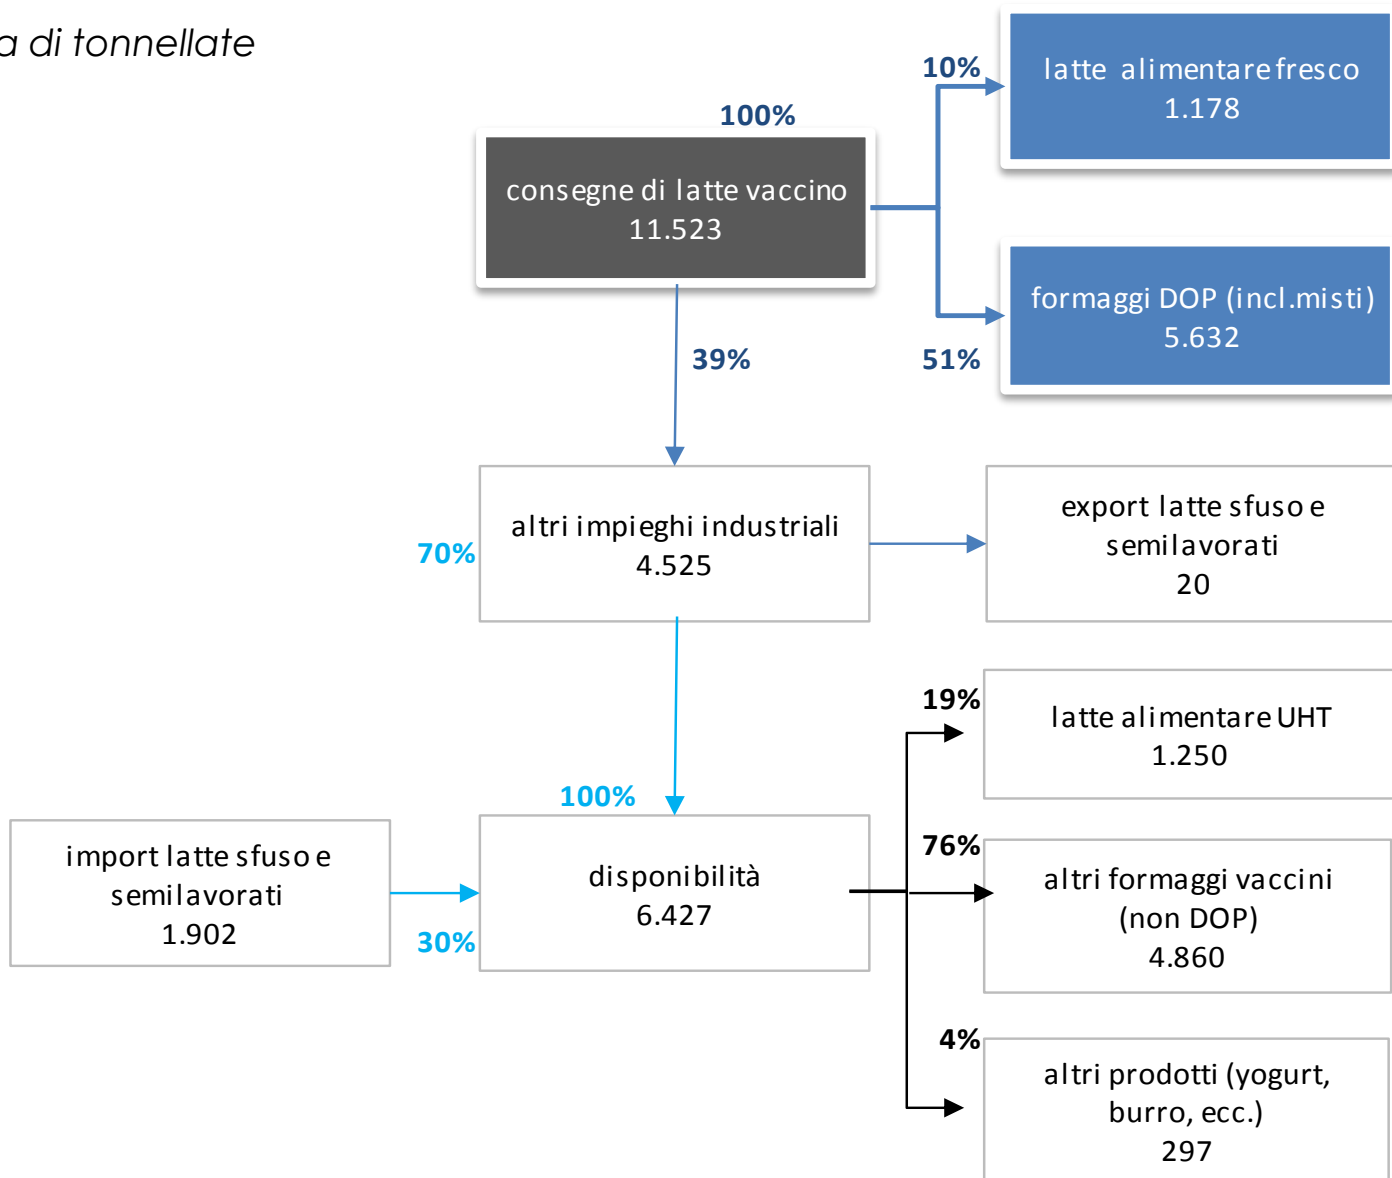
a di tonnellate

100%

consegne di latte vaccino
11.523

10%

latte alimentare fresco
1.178

formaggi DOP (incl.misti)
5.632

39%

51%

70%

altri impieghi industriali
4.525

export latte sfuso e semilavorati
20

19%

latte alimentare UHT
1.250

100%

import latte sfuso e semilavorati
1.902

30%

disponibilità
6.427

76%

altri formaggi vaccini (non DOP)
4.860

4%

altri prodotti (yogurt, burro, ecc.)
297